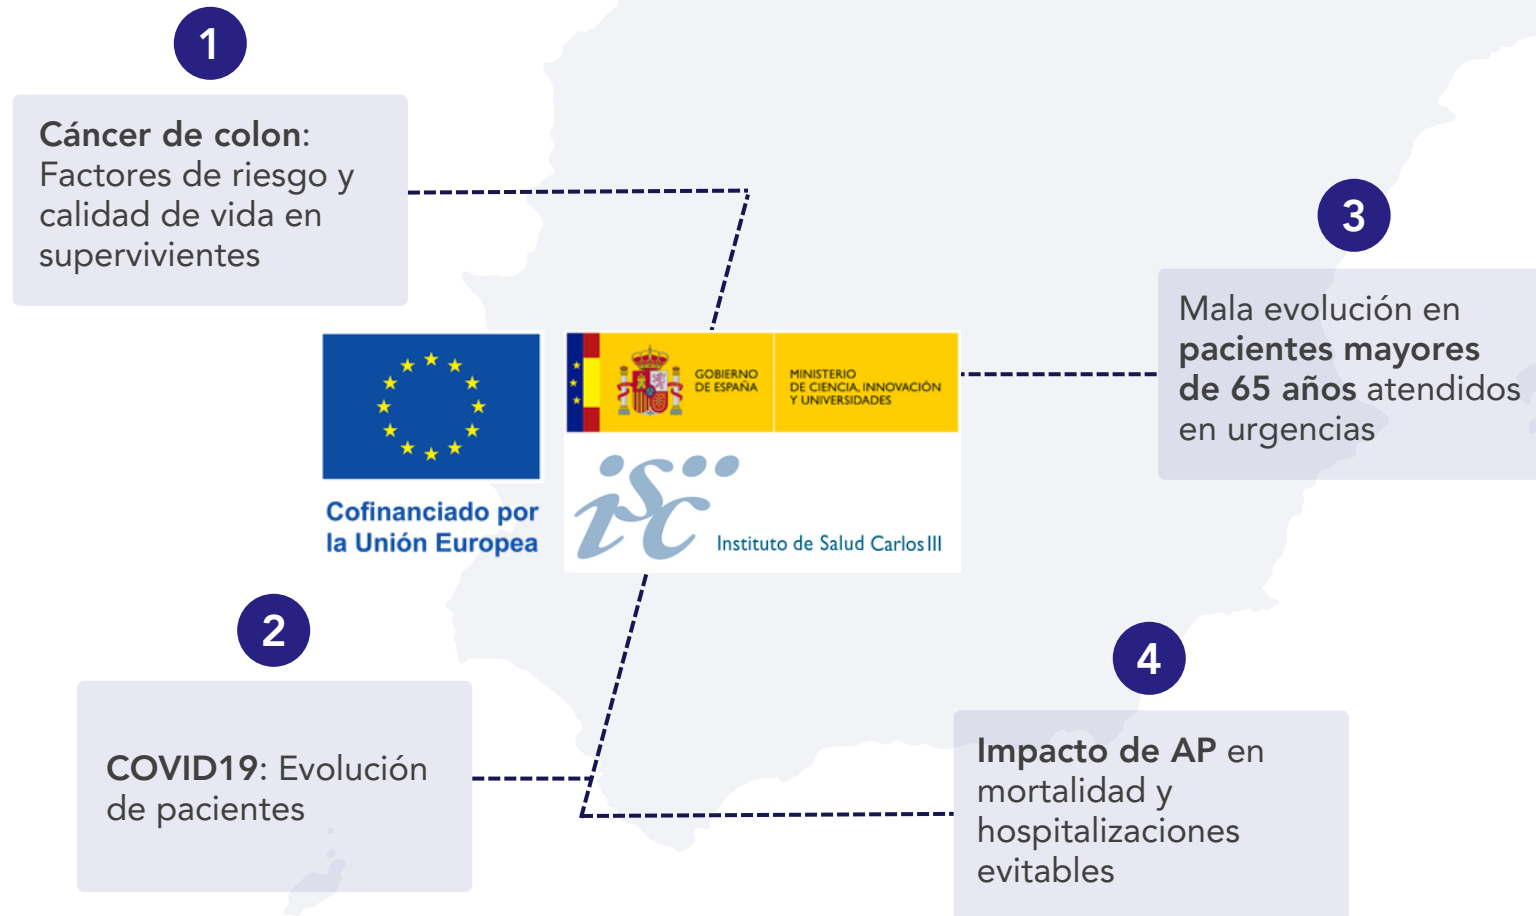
1

**Cáncer de colon**: Factores de riesgo y calidad de vida en supervivientes

3

Mala evolución en **pacientes mayores de 65 años** atendidos en urgencias

Cofinanciado por la Unión Europea

GOBIERNO DE ESPAÑA

MINISTERIO DE CIENCIA, INNOVACIÓN Y UNIVERSIDADES

isc

Instituto de Salud Carlos III

2

**COVID19**: Evolución de pacientes

4

**Impacto de AP** en mortalidad y hospitalizaciones evitables